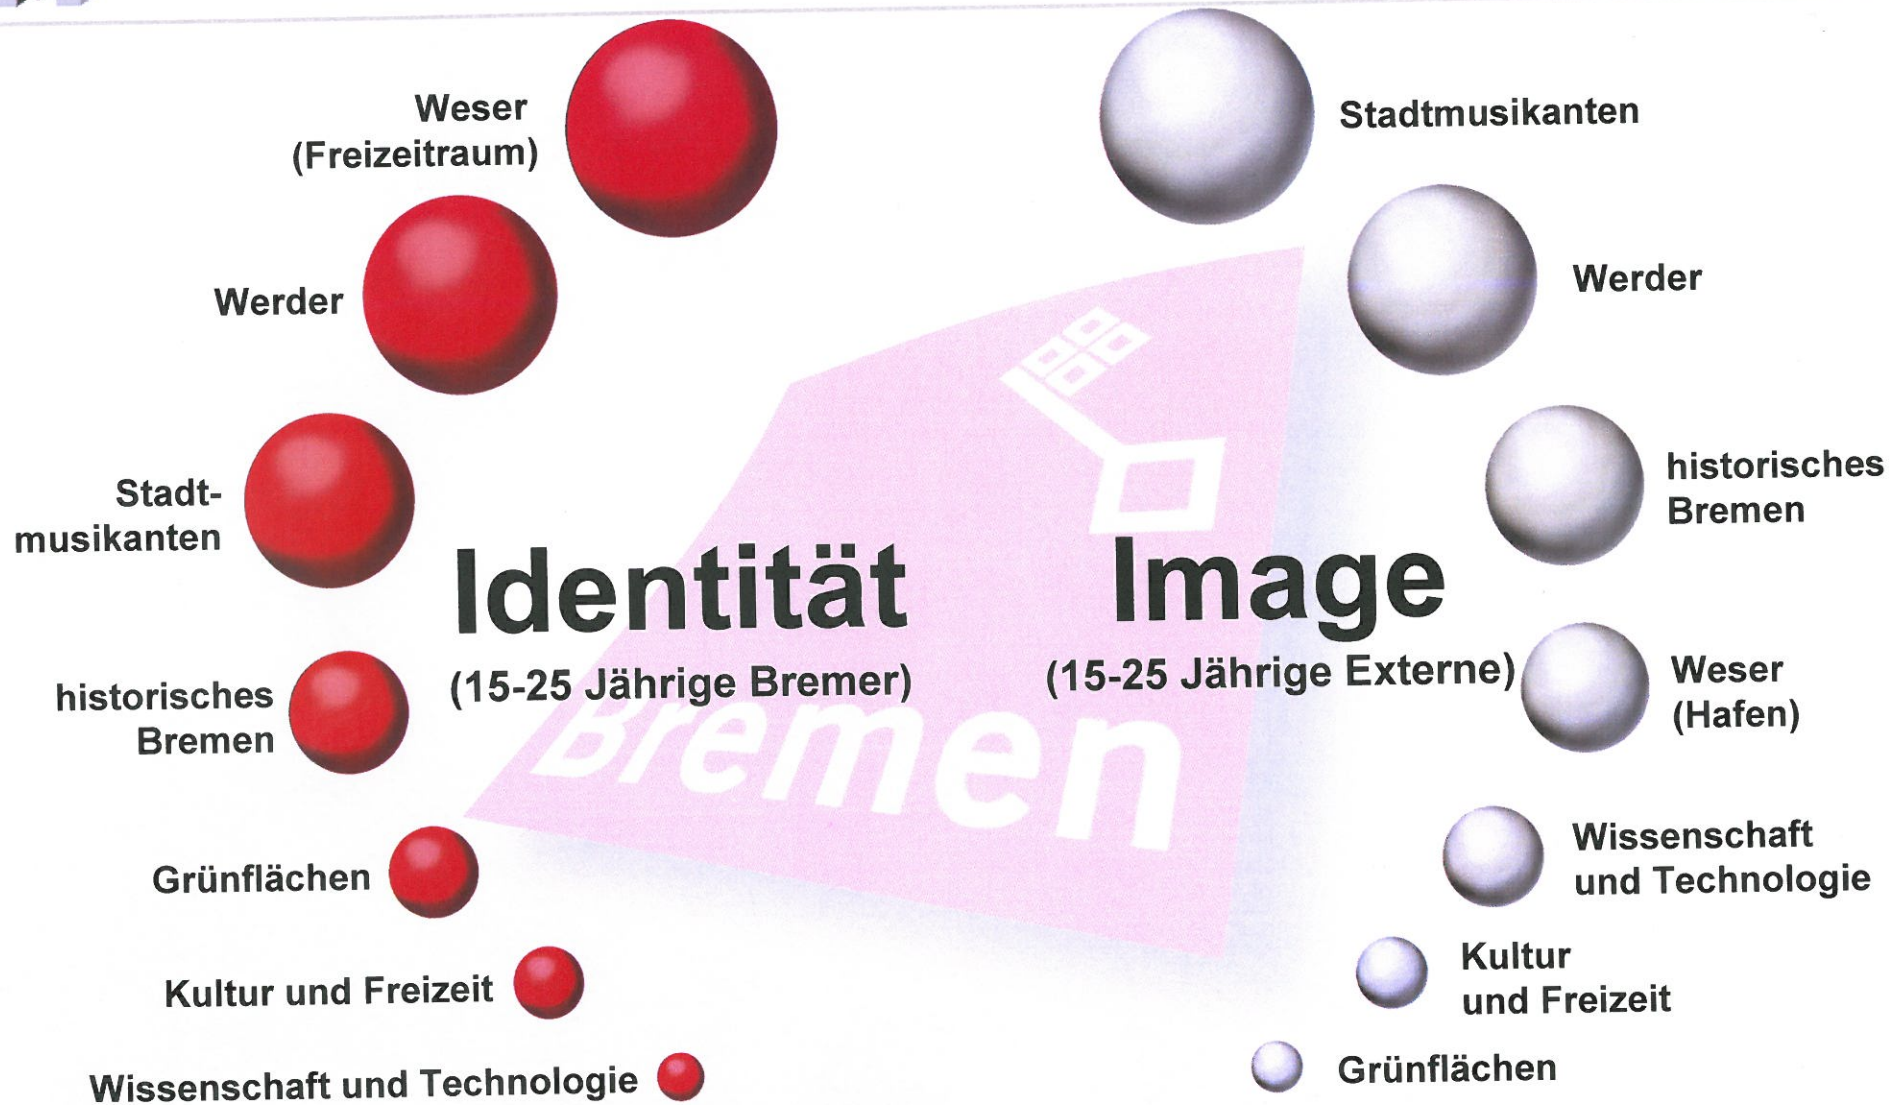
Weser (Freizeitraum)

Werder

Stadtmusikanten

historisches Bremen

Grünflächen

Kultur und Freizeit

Wissenschaft und Technologie

Identität
(15-25 Jährige Bremer)

Image
(15-25 Jährige Externe)

Bremen

Stadtmusikanten

Werder

historisches Bremen

Weser (Hafen)

Wissenschaft und Technologie

Kultur und Freizeit

Grünflächen